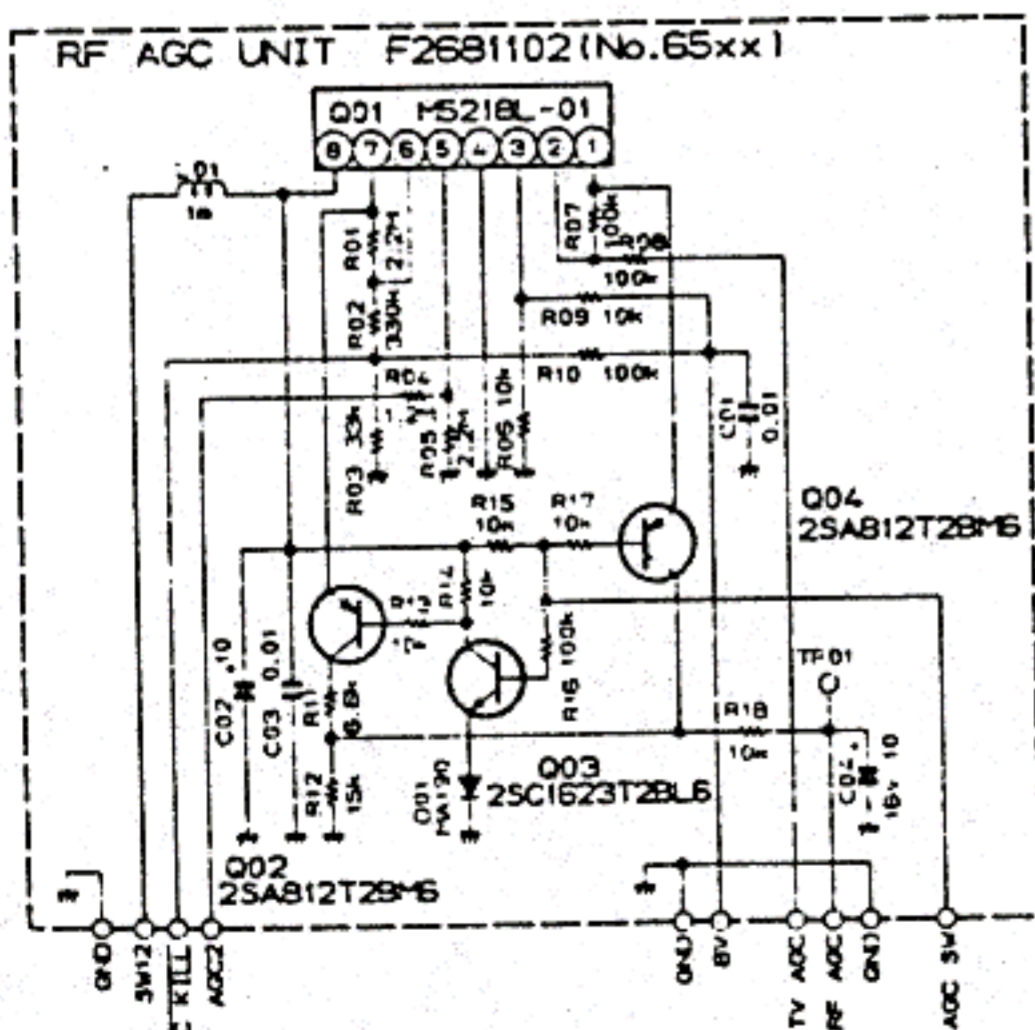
RF AGC UNIT F2681102(No.65xx)

Q01 M5218L-01

8 7 6 5 4 3 2 1

L01
1m

R01 2.2M

R02 330k

R03 33k

R04 1.2k

R05 2.2M

R06 10k

R07 100k

R08 100k

R09 10k

R10 100k

C01 0.01

Q04
2SA812T2BM6

R15 10k

R17 10k

R13 47k

R14 10k

R16 100k

C02 10

C03 0.01

R11 6.8k

R12 15k

D01 MA130

Q03
2SC1623T2BL6

TP01

R18 10k

C04 10 16v

Q02
2SA812T2BM6

GND SW12 KILL AGC2

GND 8V TV AGC RF AGC GND AGC SW